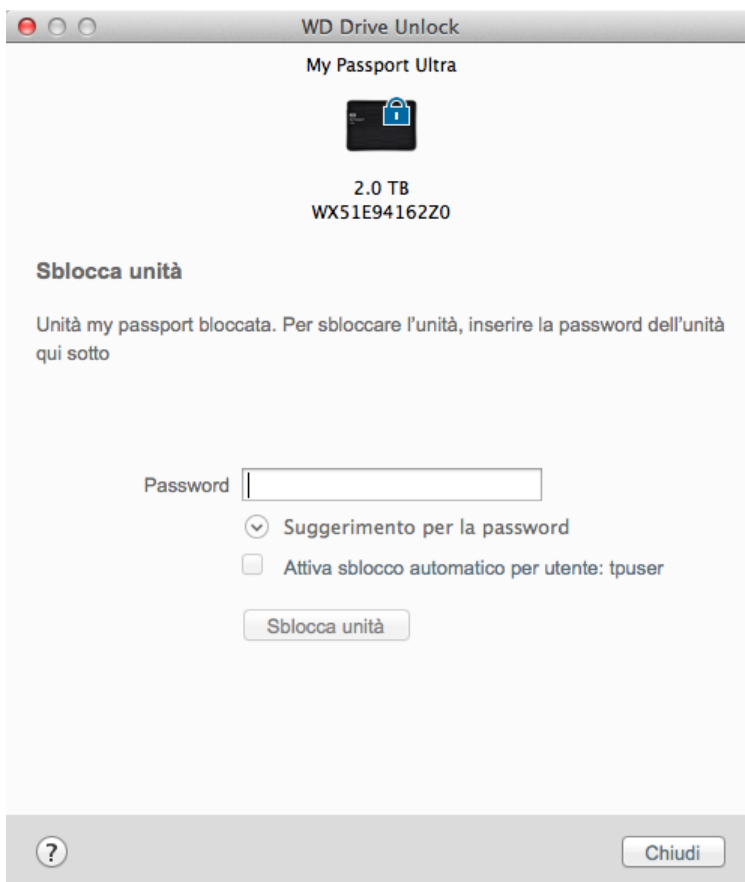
WD Drive Unlock

My Passport Ultra

2.0 TB
WX51E94162Z0

Sblocca unità

Unità my passport bloccata. Per sbloccare l’unità, inserire la password dell’unità qui sotto

Password

Suggerimento per la password

Attiva sblocco automatico per utente: tpuser

Sblocca unità

?

Chiudi